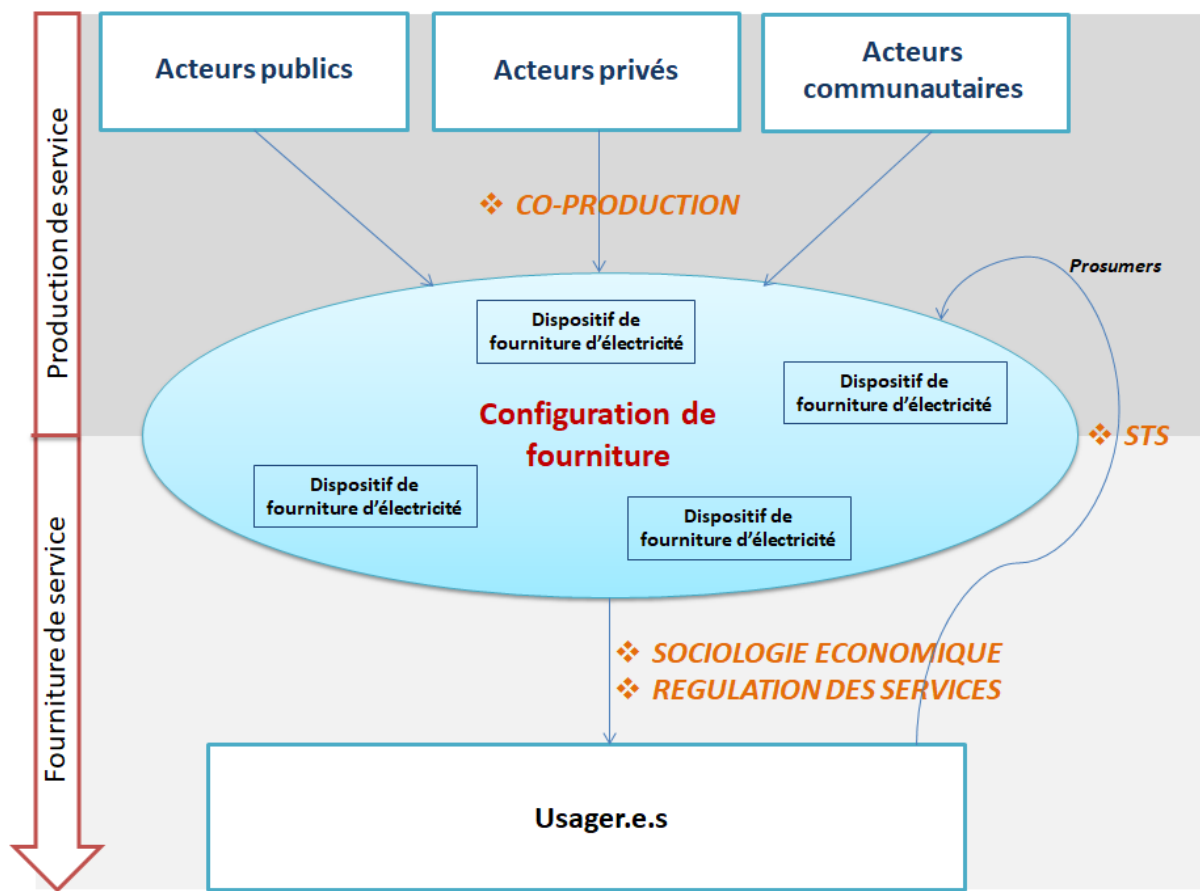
Production de service

Acteurs publics

Acteurs privés

Acteurs communautaires

❖ CO-PRODUCTION

Prosumers

Dispositif de fourniture d'électricité

Dispositif de fourniture d'électricité

Configuration de fourniture

❖ STS

Dispositif de fourniture d'électricité

Dispositif de fourniture d'électricité

Fourniture de service

❖ SOCIOLOGIE ECONOMIQUE
❖ REGULATION DES SERVICES

Usager.e.s